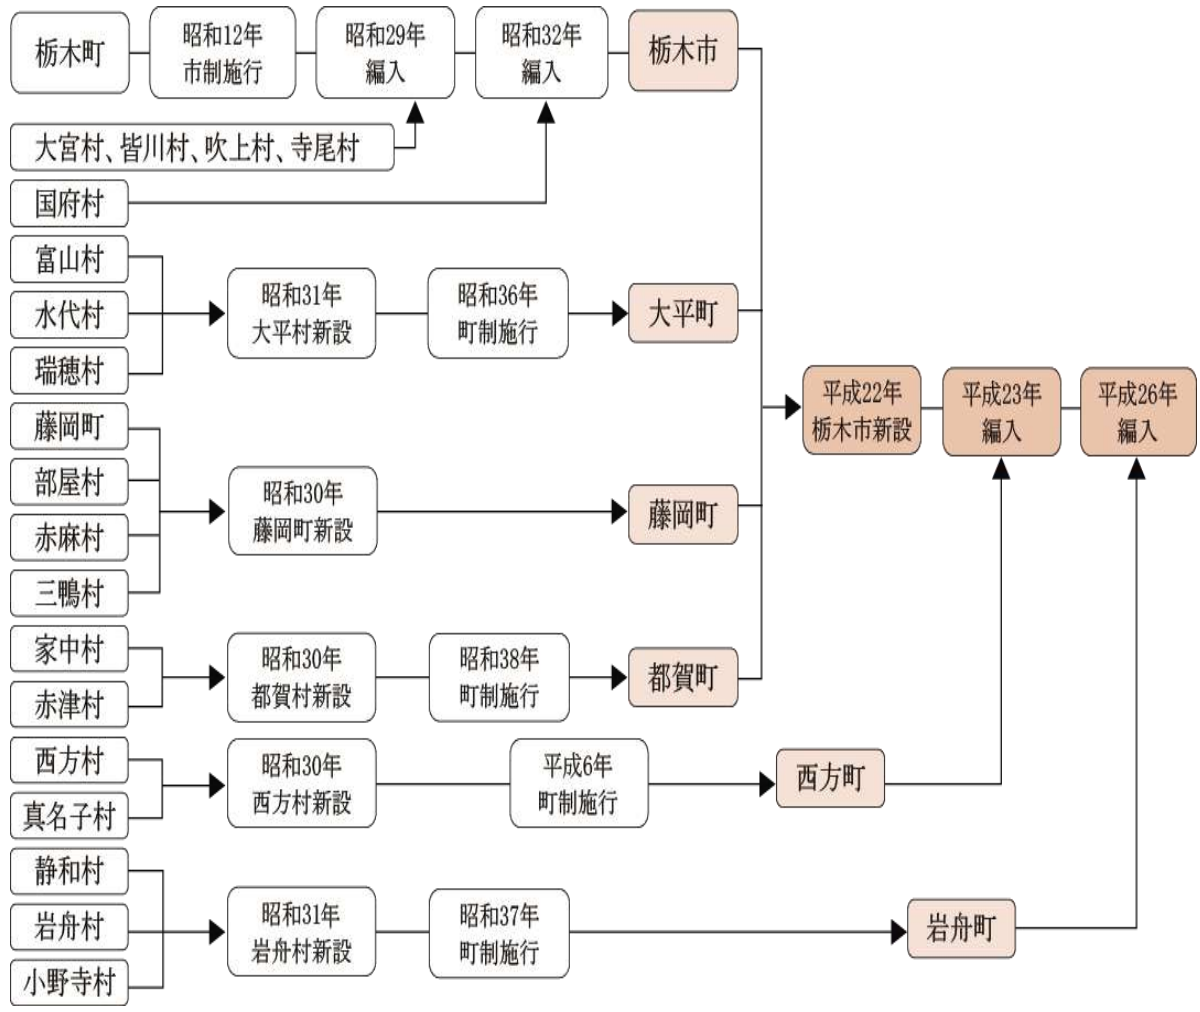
栃木町

昭和12年
市制施行

昭和29年
編入

昭和32年
編入

栃木市

大宮村、皆川村、吹上村、寺尾村

国府村

富山村

水代村

瑞穂村

昭和31年
大平村新設

昭和36年
町制施行

大平町

藤岡町

部屋村

赤麻村

三鴨村

昭和30年
藤岡町新設

藤岡町

平成22年
栃木市新設

平成23年
編入

平成26年
編入

家中村

赤津村

昭和30年
都賀村新設

昭和38年
町制施行

都賀町

西方村

真名子村

昭和30年
西方村新設

平成6年
町制施行

西方町

静和村

岩舟村

小野寺村

昭和31年
岩舟村新設

昭和37年
町制施行

岩舟町